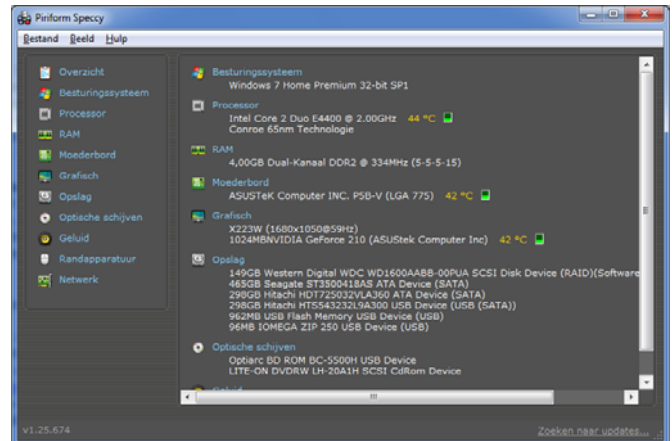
Piriform Speccy

Bestand Beeld Hulp

Overzicht
Besturingssysteem
Processor
RAM
Moederbord
Grafisch
Opslag
Optische schijven
Geluid
Randapparatuur
Netwerk

Besturingssysteem
Windows 7 Home Premium 32-bit SP1

Processor
Intel Core 2 Duo E4400 @ 2.00GHz 44 °C
Conroe 65nm Technologie

RAM
4,00GB Dual-Kanaal DDR2 @ 334MHz (5-5-5-15)

Moederbord
ASUSTeK Computer INC. P5B-V (LGA 775) 42 °C

Grafisch
X223W (1680x1050@59Hz)
1024MBNVIDIA GeForce 210 (ASUStek Computer Inc) 42 °C

Opslag
149GB Western Digital WDC WD1600AABB-00PUA SCSI Disk Device (RAID)(Software
465GB Seagate ST3500418AS ATA Device (SATA)
298GB Hitachi HDT725032VLA360 ATA Device (SATA)
298GB Hitachi HTS543232L9A300 USB Device (USB (SATA))
962MB USB Flash Memory USB Device (USB)
96MB IOMEGA ZIP 250 USB Device (USB)

Optische schijven
Optiarc BD ROM BC-5500H USB Device
LITE-ON DVDRW LH-20A1H SCSI CdRom Device

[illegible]

v1.25.674

Zoeken naar updates...